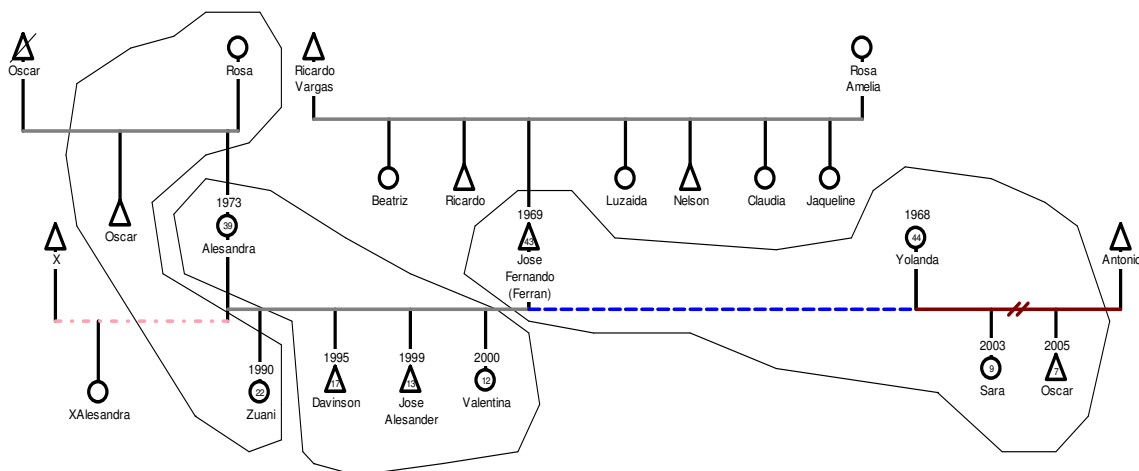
Oscar
Rosa
Ricardo Vargas
Rosa Amelia
Beatriz
Ricardo
Luzaida
Nelson
Claudia
Jaqueline
Oscar
1973
39
Alesandra
X
1969
43
Jose Fernando (Ferran)
1968
44
Yolanda
Antonio
1990
22
Zuani
1995
17
Davinson
1999
13
Jose Alesander
2000
12
Valentina
2003
9
Sara
2005
7
Oscar
XAlesandra